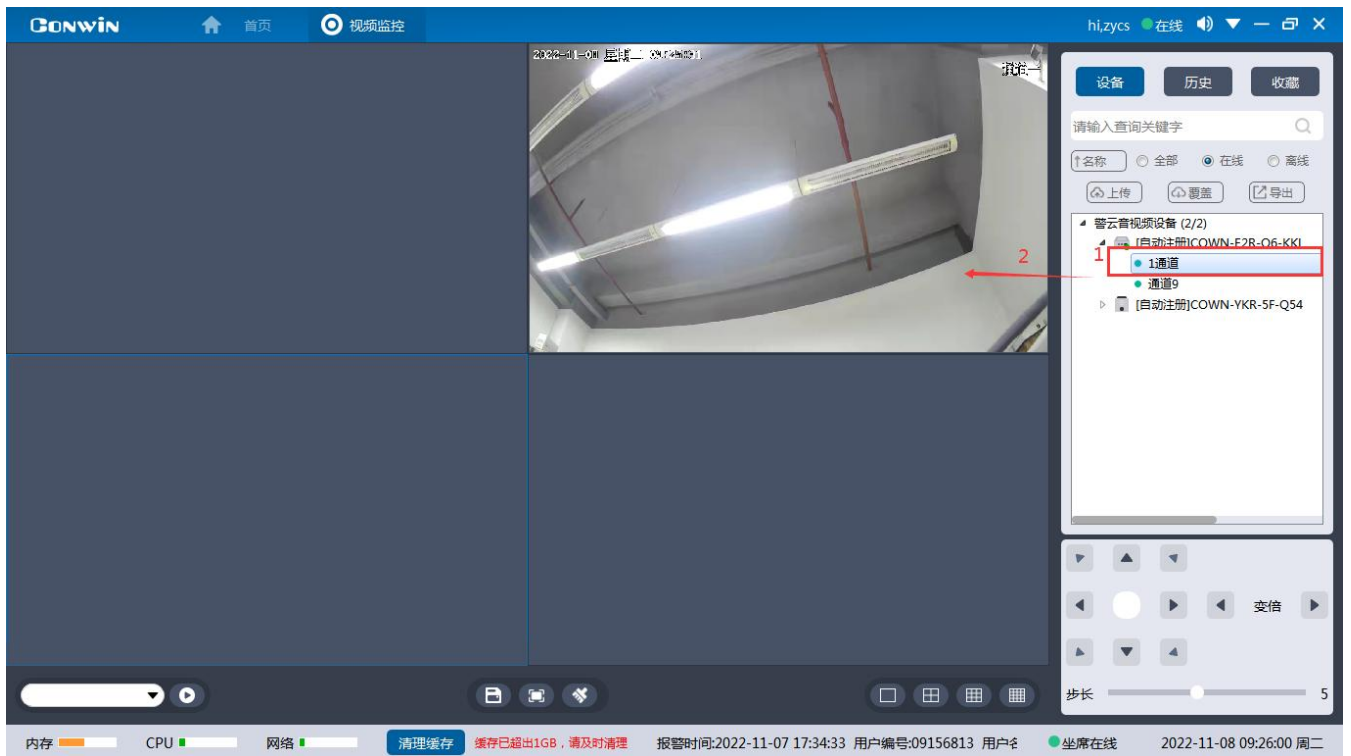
CONWIN 首页 视频监控 hi,zycs 在线

2022-11-08 星期二 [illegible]

设备 历史 收藏

请输入查询关键字

名称 全部 在线 离线

上传 覆盖 导出

警云音视频设备 (2/2)
[自动注册]COWN-E2R-Q6-KKL
1通道
通道9
[自动注册]COWN-YKR-5F-Q54

1

2

变倍

步长 5

内存 CPU 网络 清理缓存 缓存已超出1GB，请及时清理 报警时间:2022-11-07 17:34:33 用户编号:09156813 用户名 坐席在线 2022-11-08 09:26:00 周二